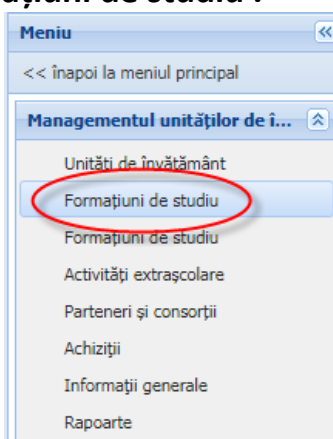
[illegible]ațiuni de studiu".

Meniu

<< înapoi la meniul principal

Managementul unităților de î...

Unități de învățământ

Formațiuni de studiu

Formațiuni de studiu

Activități extrașcolare

Parteneri și consorții

Achiziții

Informații generale

Rapoarte